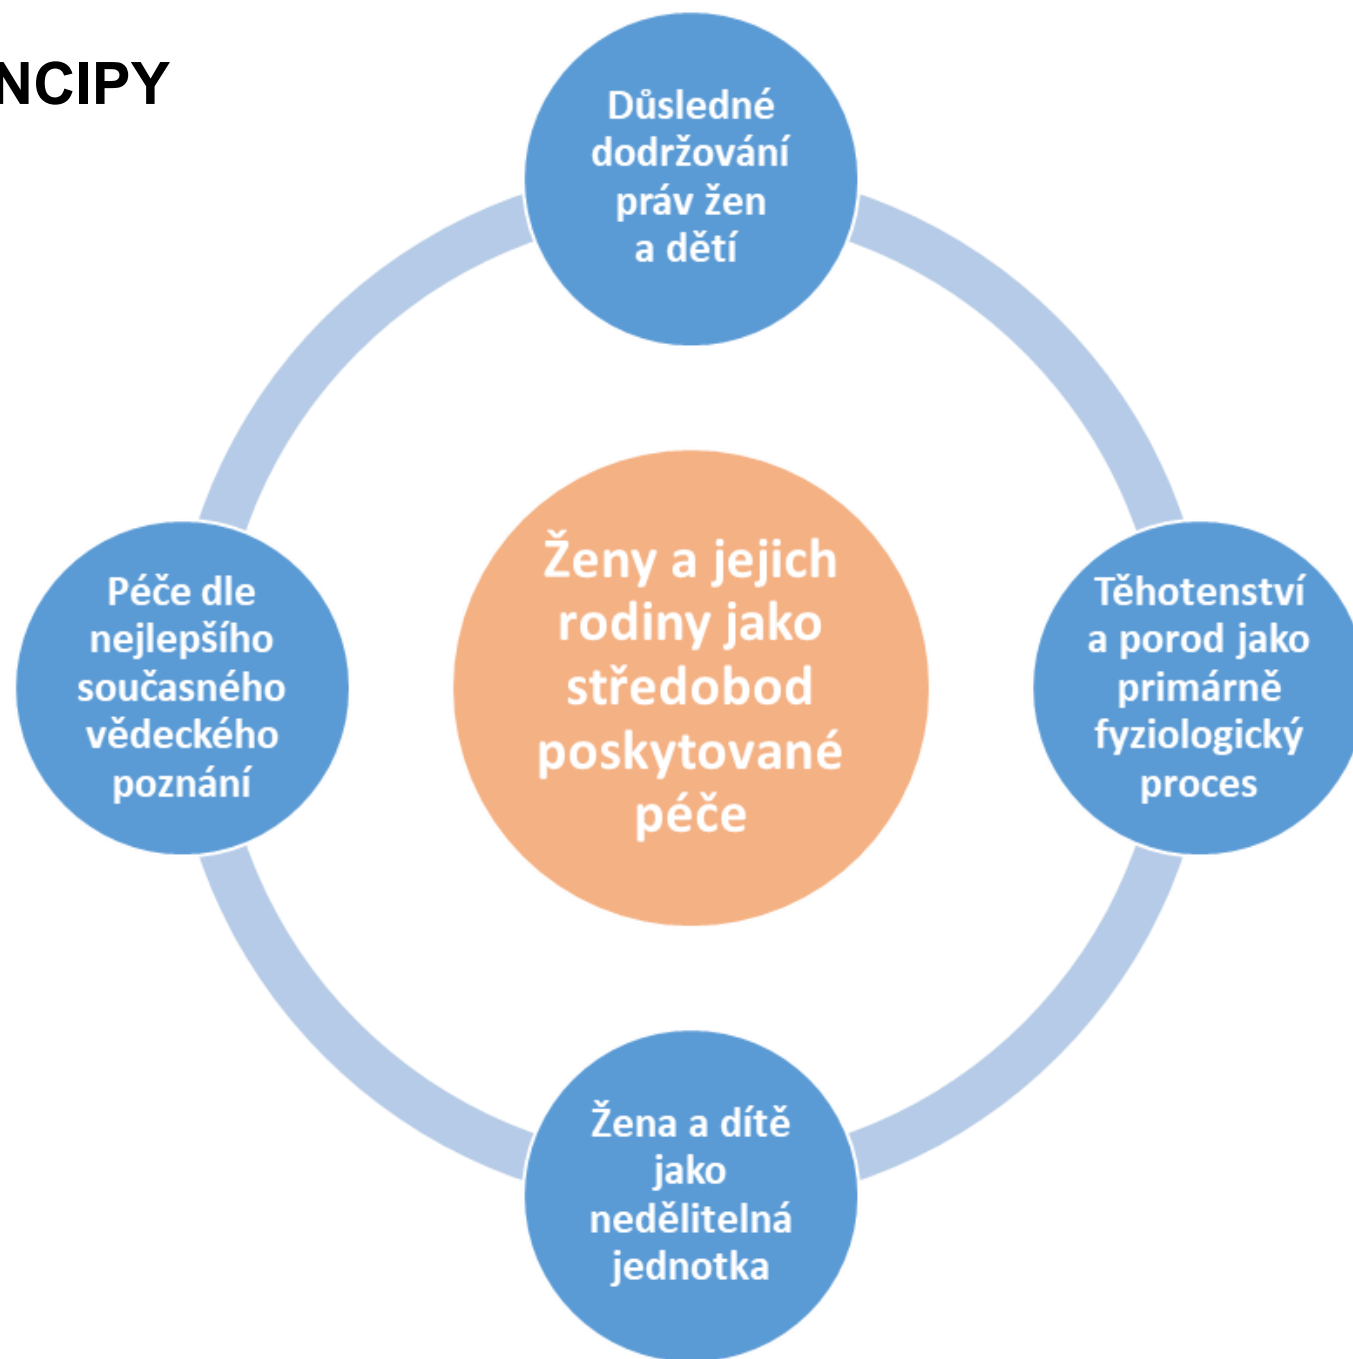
NCIPY

Důsledné dodržování práv žen a dětí

Péče dle nejlepšího současného vědeckého poznání

Ženy a jejich rodiny jako středobod poskytované péče

Těhotenství a porod jako primárně fyziologický proces

Žena a dítě jako nedělitelná jednotka